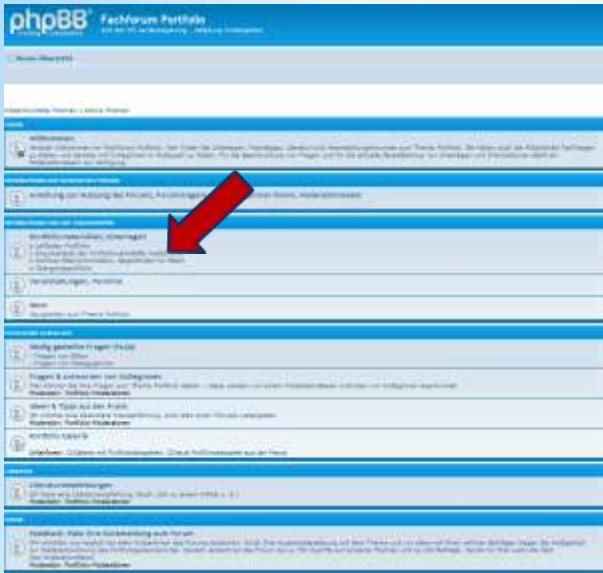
phpBB

Fachforum Portfolio

Willkommen

Anleitung zur Nutzung des Forums

Portfoliomaterialien, Unterlagen

Veranstaltungen, Termine

News

Häufig gestellte Fragen (FAQs)

Fragen & Antworten von Kollegen

Ideen & Tipps aus der Praxis

Portfolio-Galerie

Literaturempfehlungen

Feedback: Hier Ihre Rückmeldung zum Forum

Moderator: Portfolio Moderatoren

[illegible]